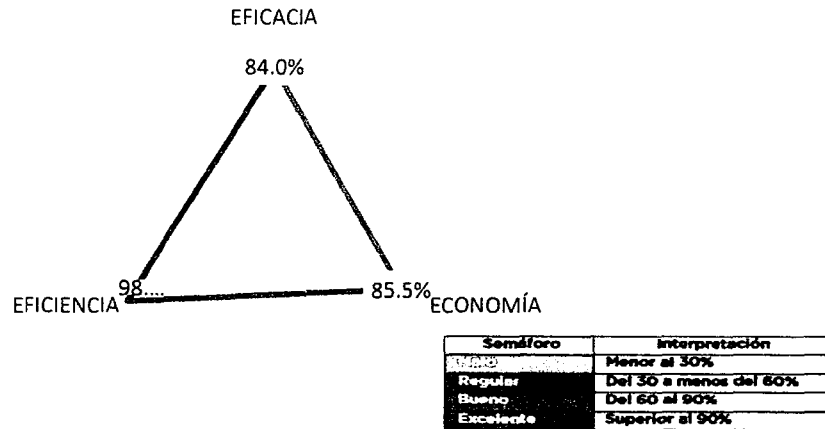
EFICACIA

84.0%

EFICIENCIA 98....

85.5% ECONOMÍA

| Semáforo | Interpretación |
|---|---|
| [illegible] | Menor al 30% |
| Regular | Del 30 a menos del 60% |
| Bueno | Del 60 al 90% |
| Excelente | Superior al 90% |